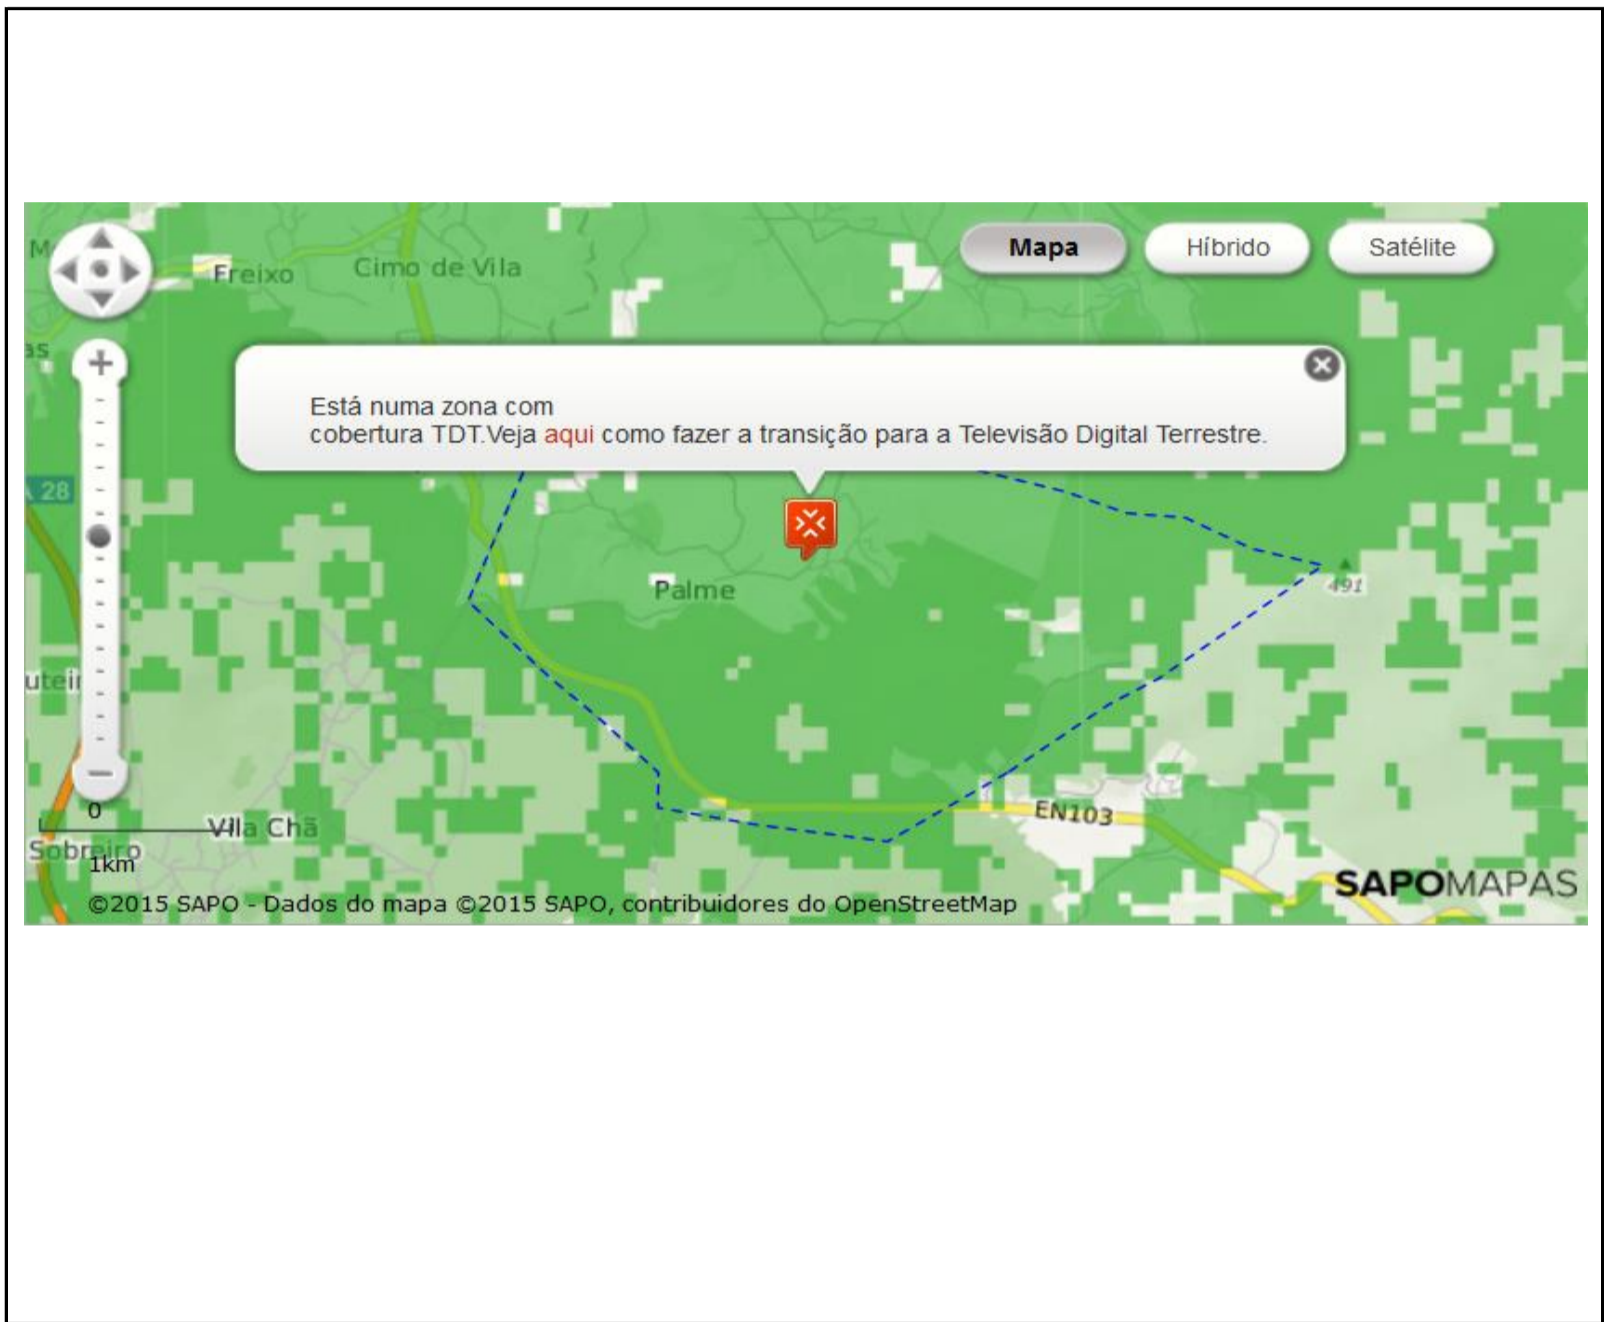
M

Freixo

Cimo de Vila

Mapa

Híbrido

Satélite

as

Está numa zona com
cobertura TDT.Veja aqui como fazer a transição para a Televisão Digital Terrestre.

28

Palme

491

uteir

EN103

0

Vila Chã

Sobreiro

1km

©2015 SAPO - Dados do mapa ©2015 SAPO, contribuidores do OpenStreetMap

SAPOMAPAS